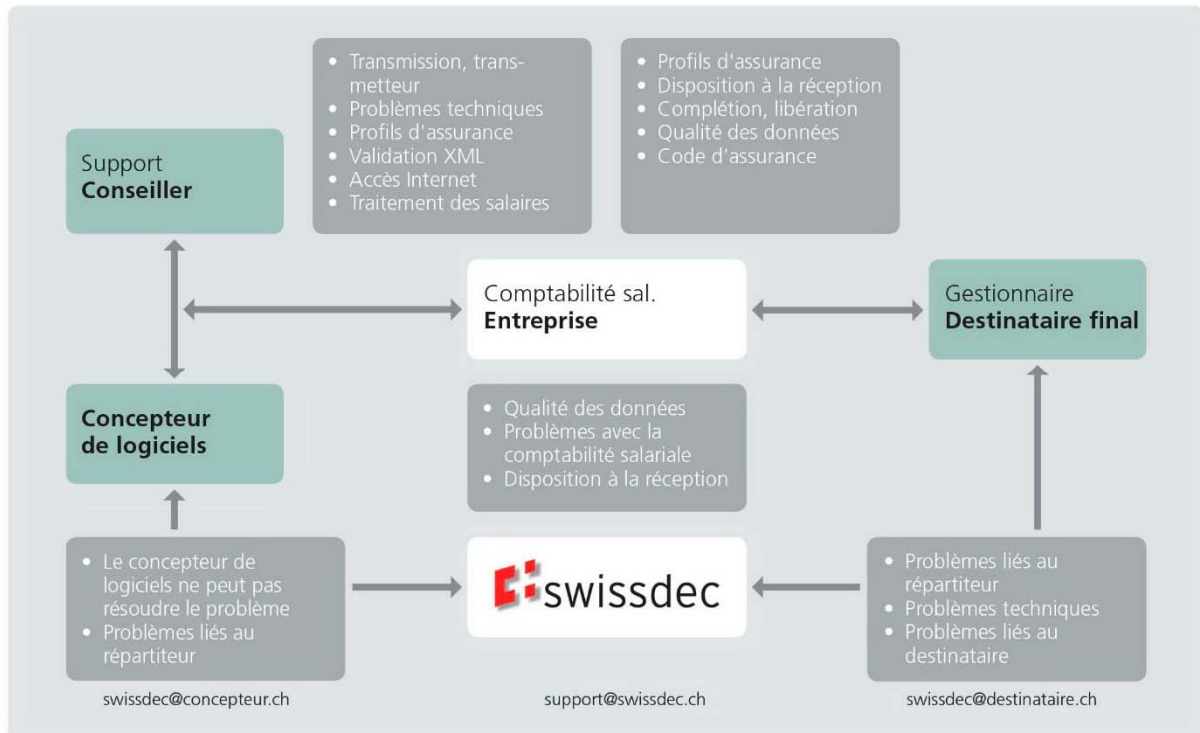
- Transmission, transmetteur
- Problèmes techniques
- Profils d'assurance
- Validation XML
- Accès Internet
- Traitement des salaires

- Profils d'assurance
- Disposition à la réception
- Complétion, libération
- Qualité des données
- Code d'assurance

Support
**Conseiller**

Comptabilité sal.
**Entreprise**

Gestionnaire
**Destinataire final**

**Concepteur de logiciels**

- Qualité des données
- Problèmes avec la comptabilité salariale
- Disposition à la réception

- Le concepteur de logiciels ne peut pas résoudre le problème
- Problèmes liés au répartiteur

swissdec

- Problèmes liés au répartiteur
- Problèmes techniques
- Problèmes liés au destinataire

swissdec@concepteur.ch

support@swissdec.ch

swissdec@destinataire.ch